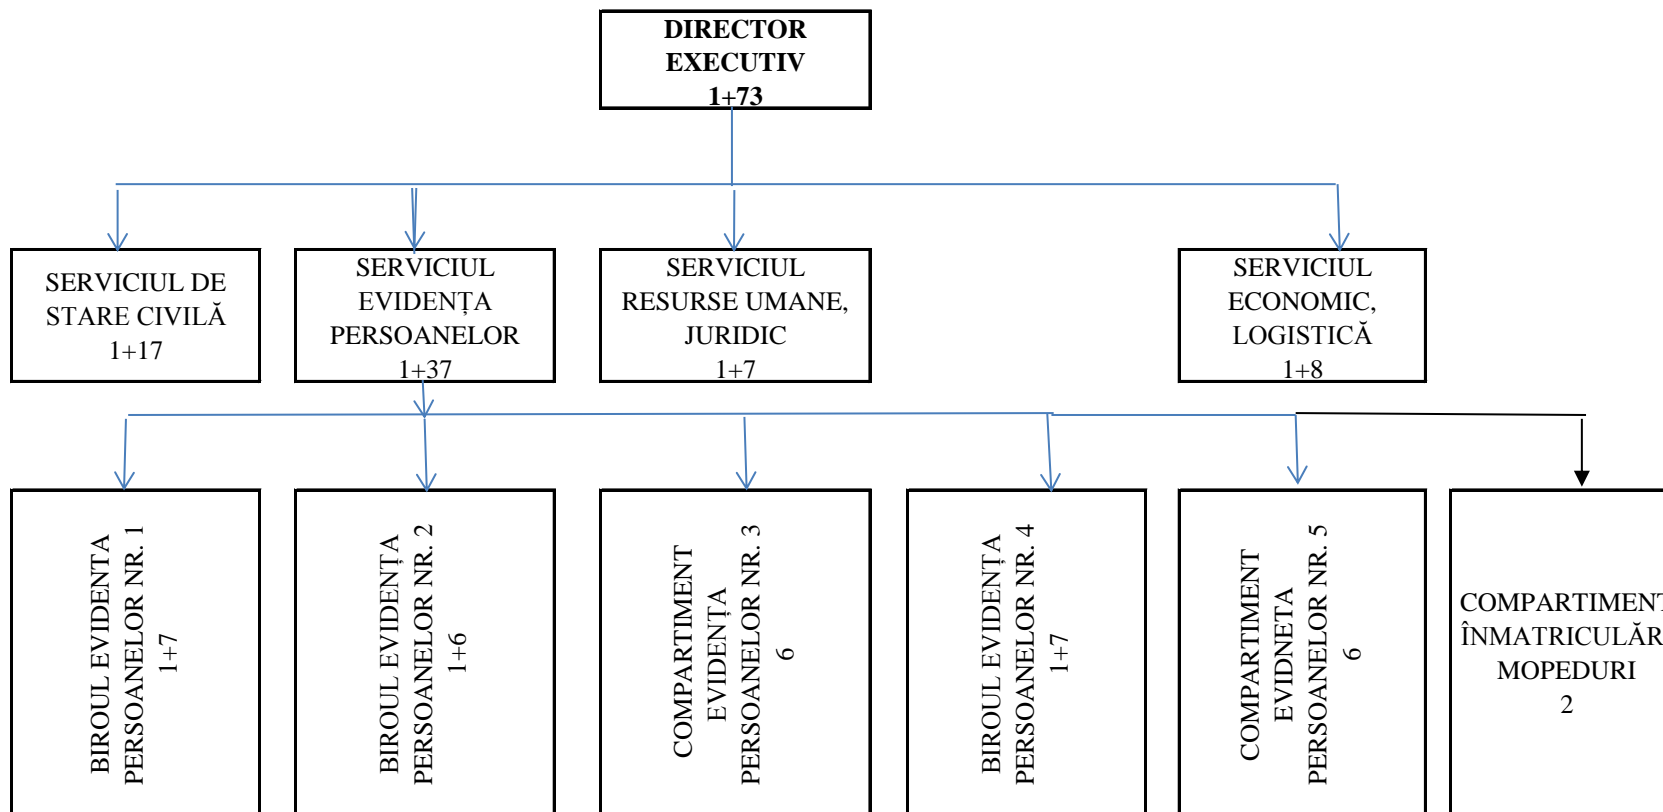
DIRECTOR EXECUTIV
1+73

SERVICIUL DE STARE CIVILĂ
1+17

SERVICIUL EVIDENȚA PERSOANELOR
1+37

SERVICIUL RESURSE UMANE, JURIDIC
1+7

SERVICIUL ECONOMIC, LOGISTICĂ
1+8

BIROUL EVIDENTA PERSOANELOR NR. 1
1+7

BIROUL EVIDENȚA PERSOANELOR NR. 2
1+6

COMPARTIMENT EVIDENȚA PERSOANELOR NR. 3
6

BIROUL EVIDENȚA PERSOANELOR NR. 4
1+7

COMPARTIMENTA EVIDNETA PERSOANELOR NR. 5
6

COMPARTIMENT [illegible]
ÎNMATRICULĂR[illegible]
MOPEDURI
2